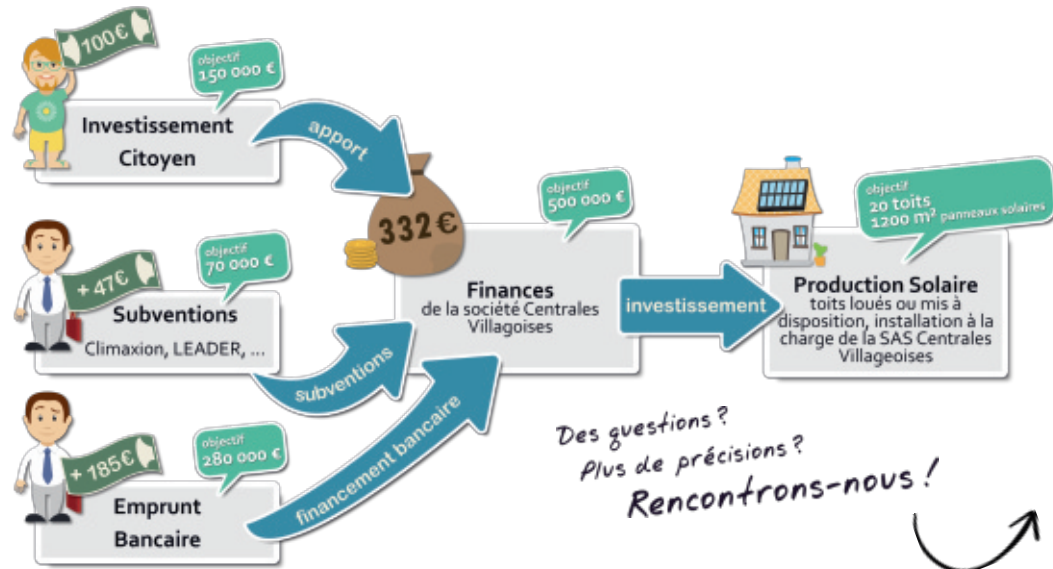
100€

objectif
150 000 €

Investissement Citoyen

apport

332 €

objectif
500 000 €

+ 47€

objectif
70 000 €

Subventions
Climaxion, LEADER, ...

Finances
de la société Centrales Villagoises

investissement

objectif
20 toits
1200 m² panneaux solaires

Production Solaire
toits loués ou mis à disposition, installation à la charge de la SAS Centrales Villageoises

subventions

+ 185€

objectif
280 000 €

Emprunt Bancaire

financement bancaire

Des questions ?
Plus de précisions ?
Rencontrons-nous !